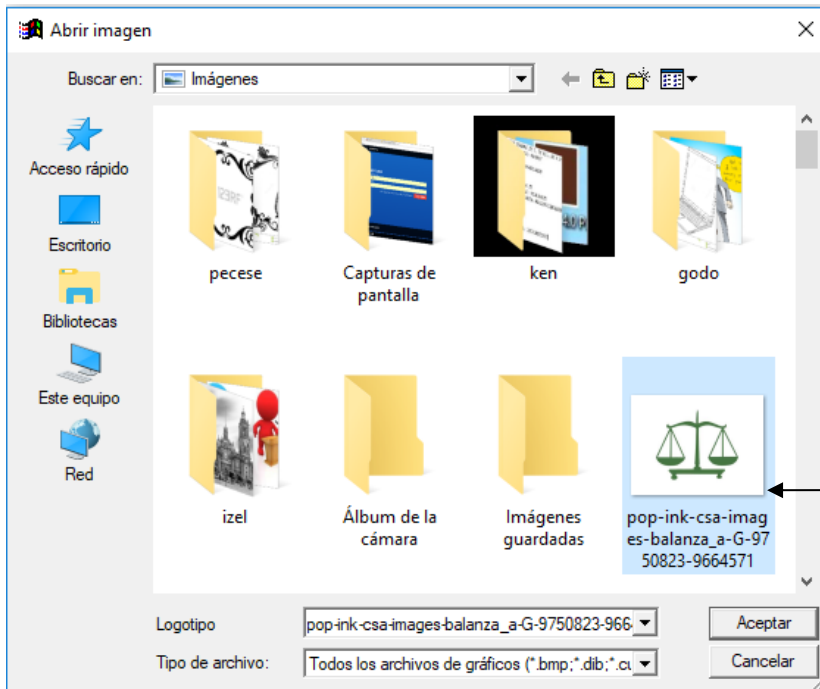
Abrir imagen

Buscar en: Imágenes

Acceso rápido
Escritorio
Bibliotecas
Este equipo
Red

pecese
Capturas de pantalla
ken
godo
izel
Álbum de la cámara
Imágenes guardadas
pop-ink-csa-images-balanza_a-G-9750823-9664571

Logotipo pop-ink-csa-images-balanza_a-G-9750823-966
Tipo de archivo: Todos los archivos de gráficos (*.bmp;*.dib;*.cu

Aceptar
Cancelar